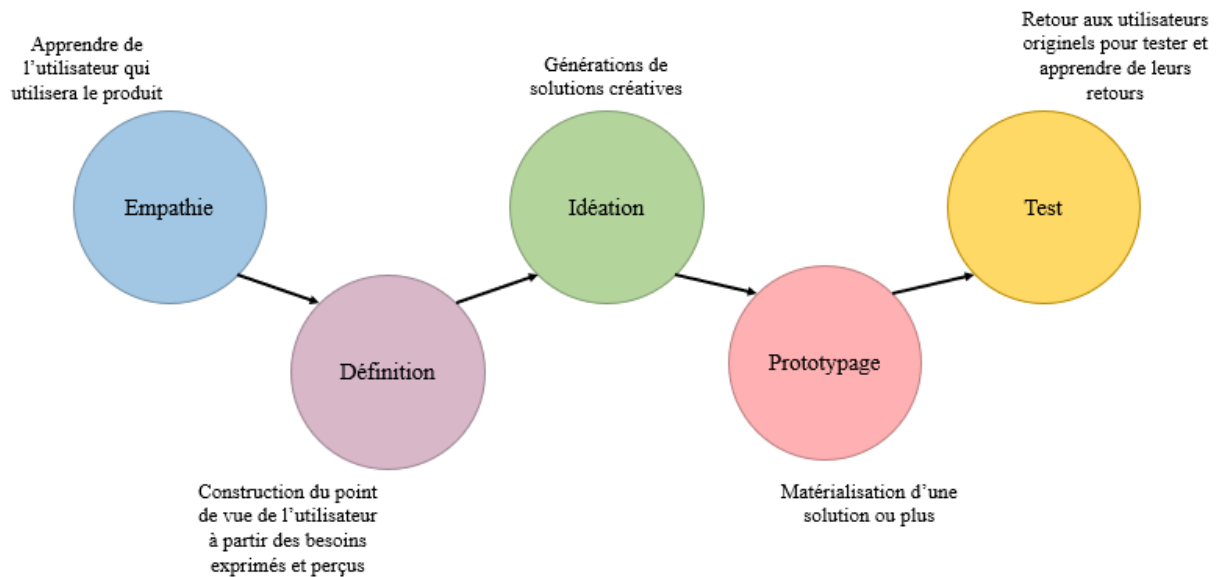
Apprendre de l'utilisateur qui utilisera le produit

Empathie

Définition

Construction du point de vue de l'utilisateur à partir des besoins exprimés et perçus

Générations de solutions créatives

Idéation

Prototypage

Matérialisation d'une solution ou plus

Retour aux utilisateurs originels pour tester et apprendre de leurs retours

Test